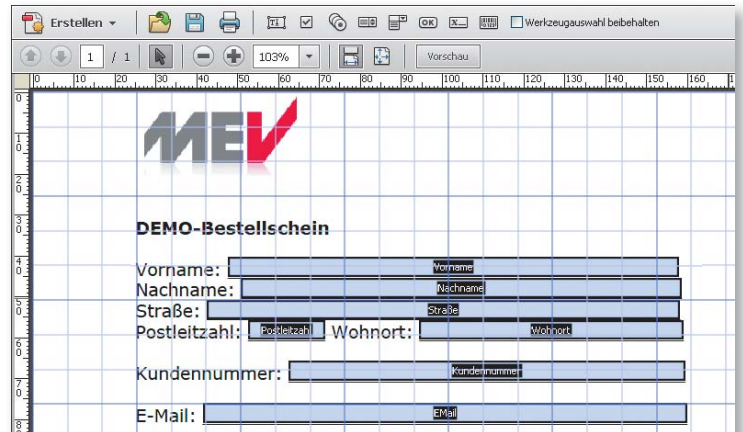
Erstellen

Werkzeugauswahl beibehalten

1 / 1

103%

Vorschau

0 10 20 30 40 50 60 70 80 90 100 110 120 130 140 150 160

MEV

DEMO-Bestellschein

Vorname: Vorname

Nachname: Nachname

Straße: Straße

Postleitzahl: Postleitzahl Wohnort: Wohnort

Kundennummer: Kundennummer

E-Mail: EMail